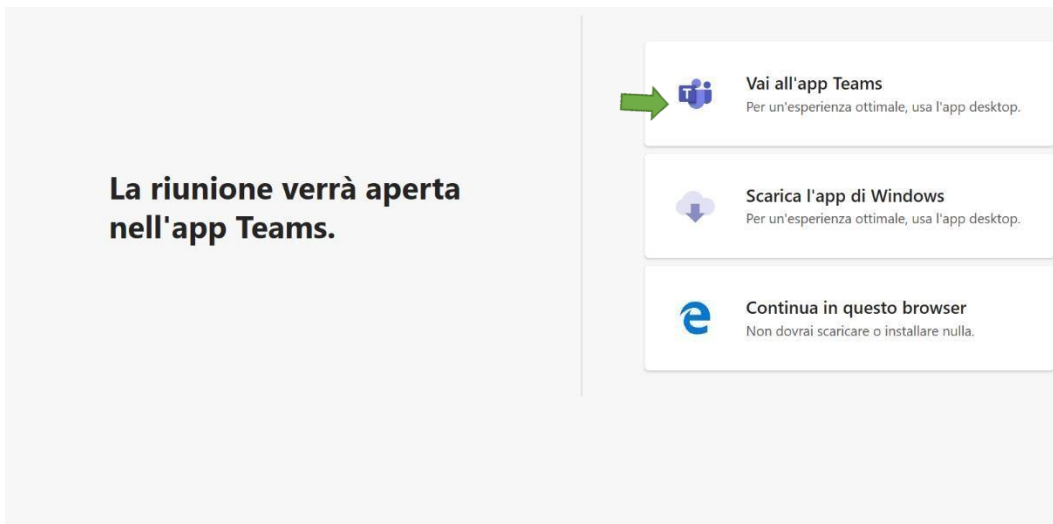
La riunione verrà aperta nell'app Teams.

Vai all'app Teams
Per un'esperienza ottimale, usa l'app desktop.

Scarica l'app di Windows
Per un'esperienza ottimale, usa l'app desktop.

Continua in questo browser
Non dovrai scaricare o installare nulla.